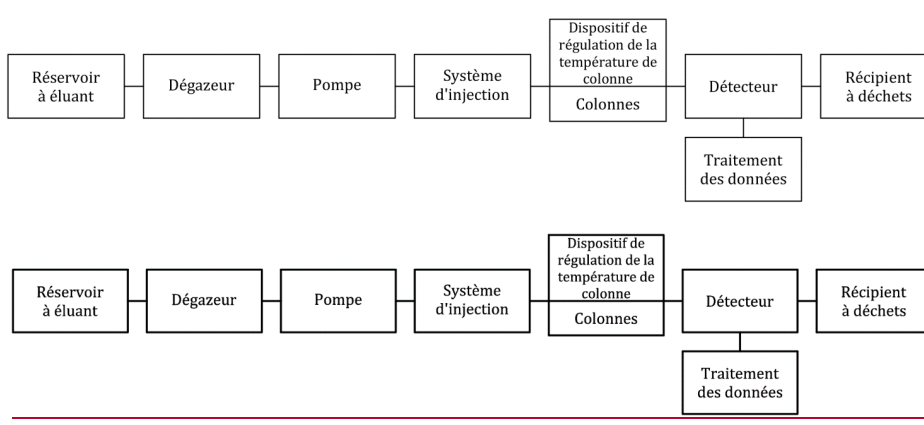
Réservoir à éluant

Dégazeur

Pompe

Système d'injection

Dispositif de régulation de la température de colonne

Colonnes

Détecteur

Récipient à déchets

Traitement des données

Réservoir à éluant

Dégazeur

Pompe

Système d'injection

Dispositif de régulation de la température de colonne

Colonnes

Détecteur

Récipient à déchets

Traitement des données